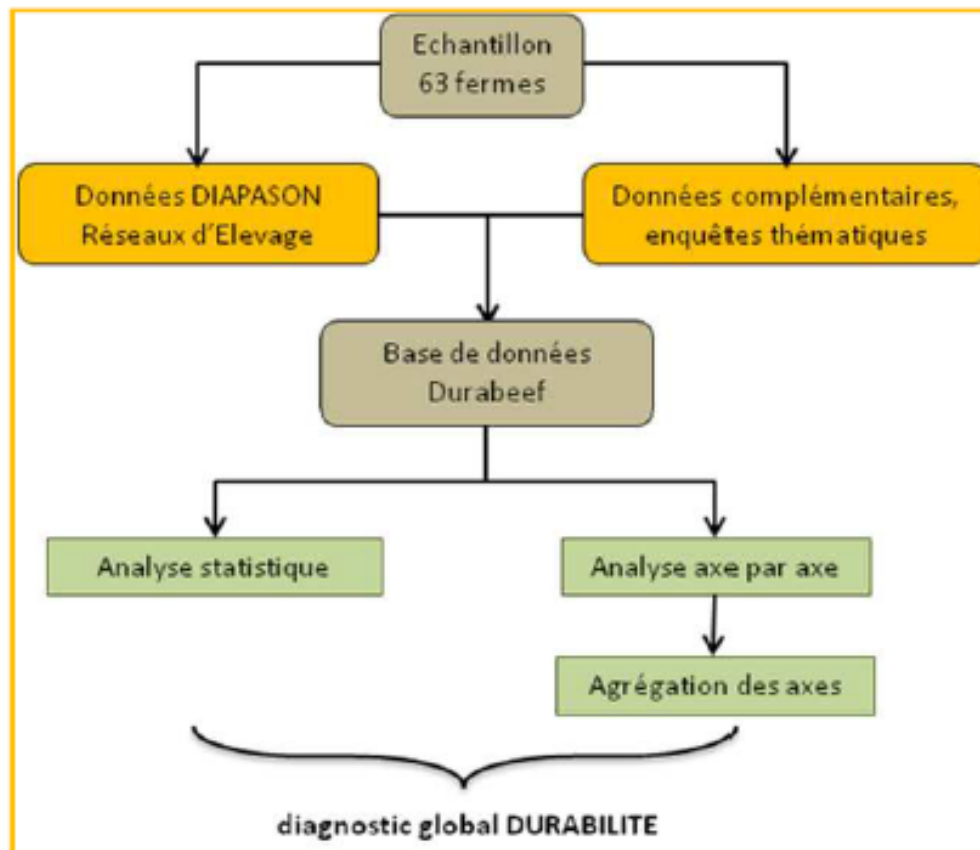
Echantillon
63 fermes

Données DIAPASON
Réseaux d'Elevage

Données complémentaires,
enquêtes thématiques

Base de données
Durabeef

Analyse statistique

Analyse axe par axe

Agrégation des axes

diagnostic global DURABILITE